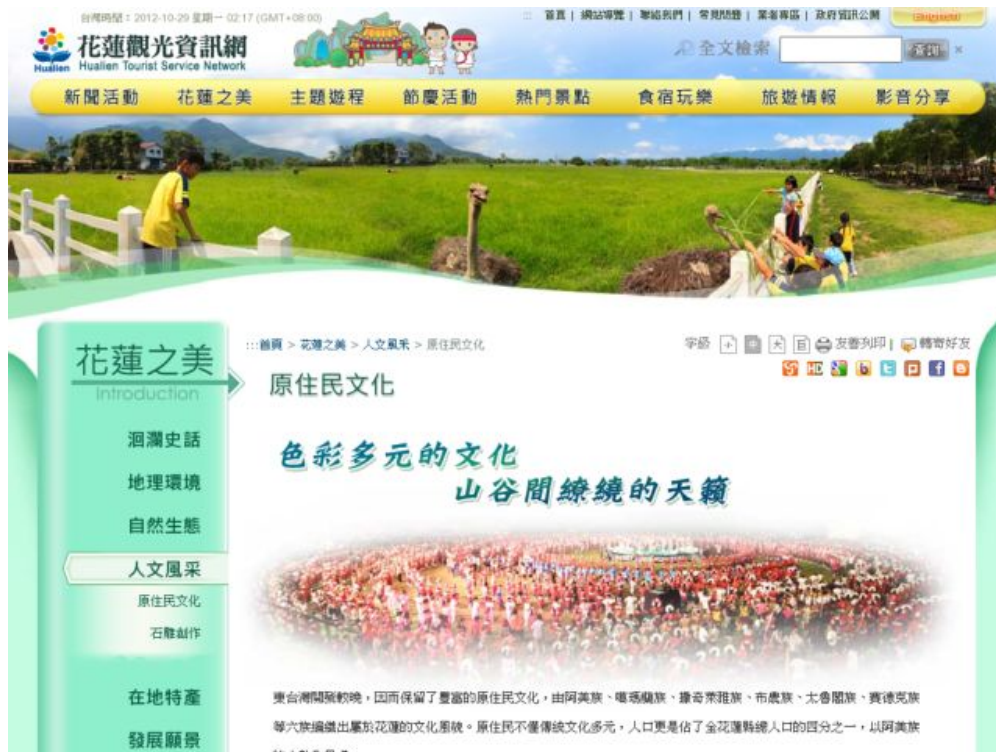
台灣時間：2012-10-29 星期一 02:17 (GMT+08:00)

首頁 | 網站導覽 | 聯絡我們 | 常見問題 | 業者專區 | 政府資訊公開 | English

花蓮觀光資訊網
Hualien Tourist Service Network

全文檢索 查詢 ×

新聞活動 花蓮之美 主題遊程 節慶活動 熱門景點 食宿玩樂 旅遊情報 影音分享

花蓮之美
Introduction

洄瀾史話
地理環境
自然生態
人文風采
原住民文化
石雕創作
在地特產
發展願景

:::首頁 > 花蓮之美 > 人文風采 > 原住民文化

字級 小 中 大 ||| 友善列印 | 轉寄好友

原住民文化

色彩多元的文化
山谷間繚繞的天籟

東台灣開發較晚，因而保留了豐富的原住民文化，由阿美族、噶瑪蘭族、撒奇萊雅族、布農族、太魯閣族、賽德克族等六族編織出屬於花蓮的文化風貌。原住民不僅傳統文化多元，人口更是佔了全花蓮縣總人口的四分之一，以阿美族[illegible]